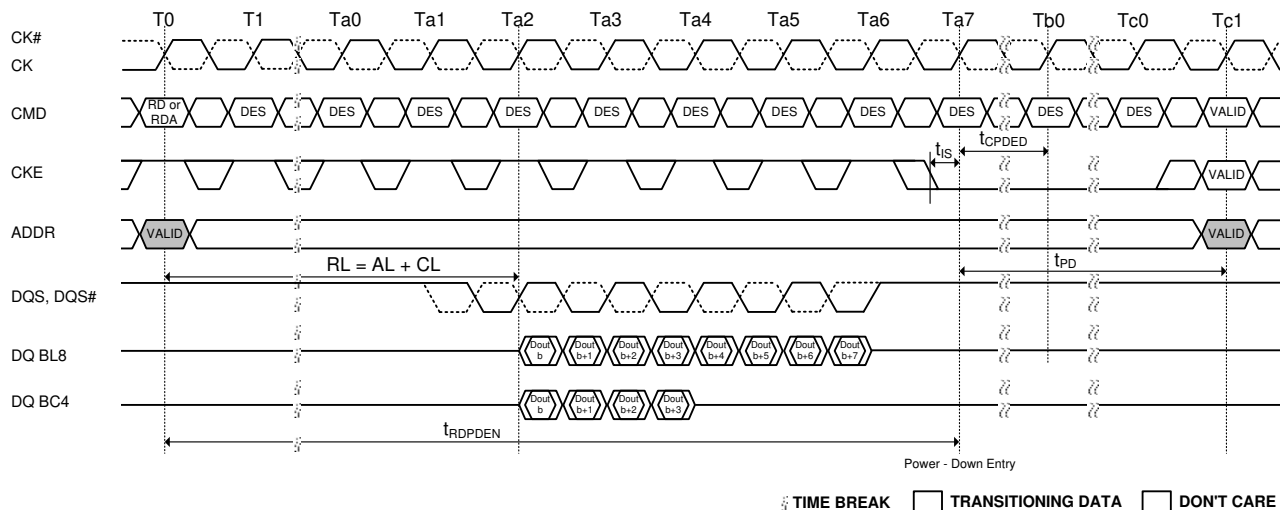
T0 T1 Ta0 Ta1 Ta2 Ta3 Ta4 Ta5 Ta6 Ta7 Tb0 Tc0 Tc1

CK#
CK

CMD RD or RDA DES DES DES DES DES DES DES DES DES DES DES VALID

$t_{IS}$ $t_{CPDED}$

CKE VALID

ADDR VALID VALID

RL = AL + CL

$t_{PD}$

DQS, DQS#

DQ BL8 Dout b Dout b+1 Dout b+2 Dout b+3 Dout b+4 Dout b+5 Dout b+6 Dout b+7

DQ BC4 Dout b Dout b+1 Dout b+2 Dout b+3

$t_{RDPDEN}$

Power - Down Entry

TIME BREAK TRANSITIONING DATA DON'T CARE